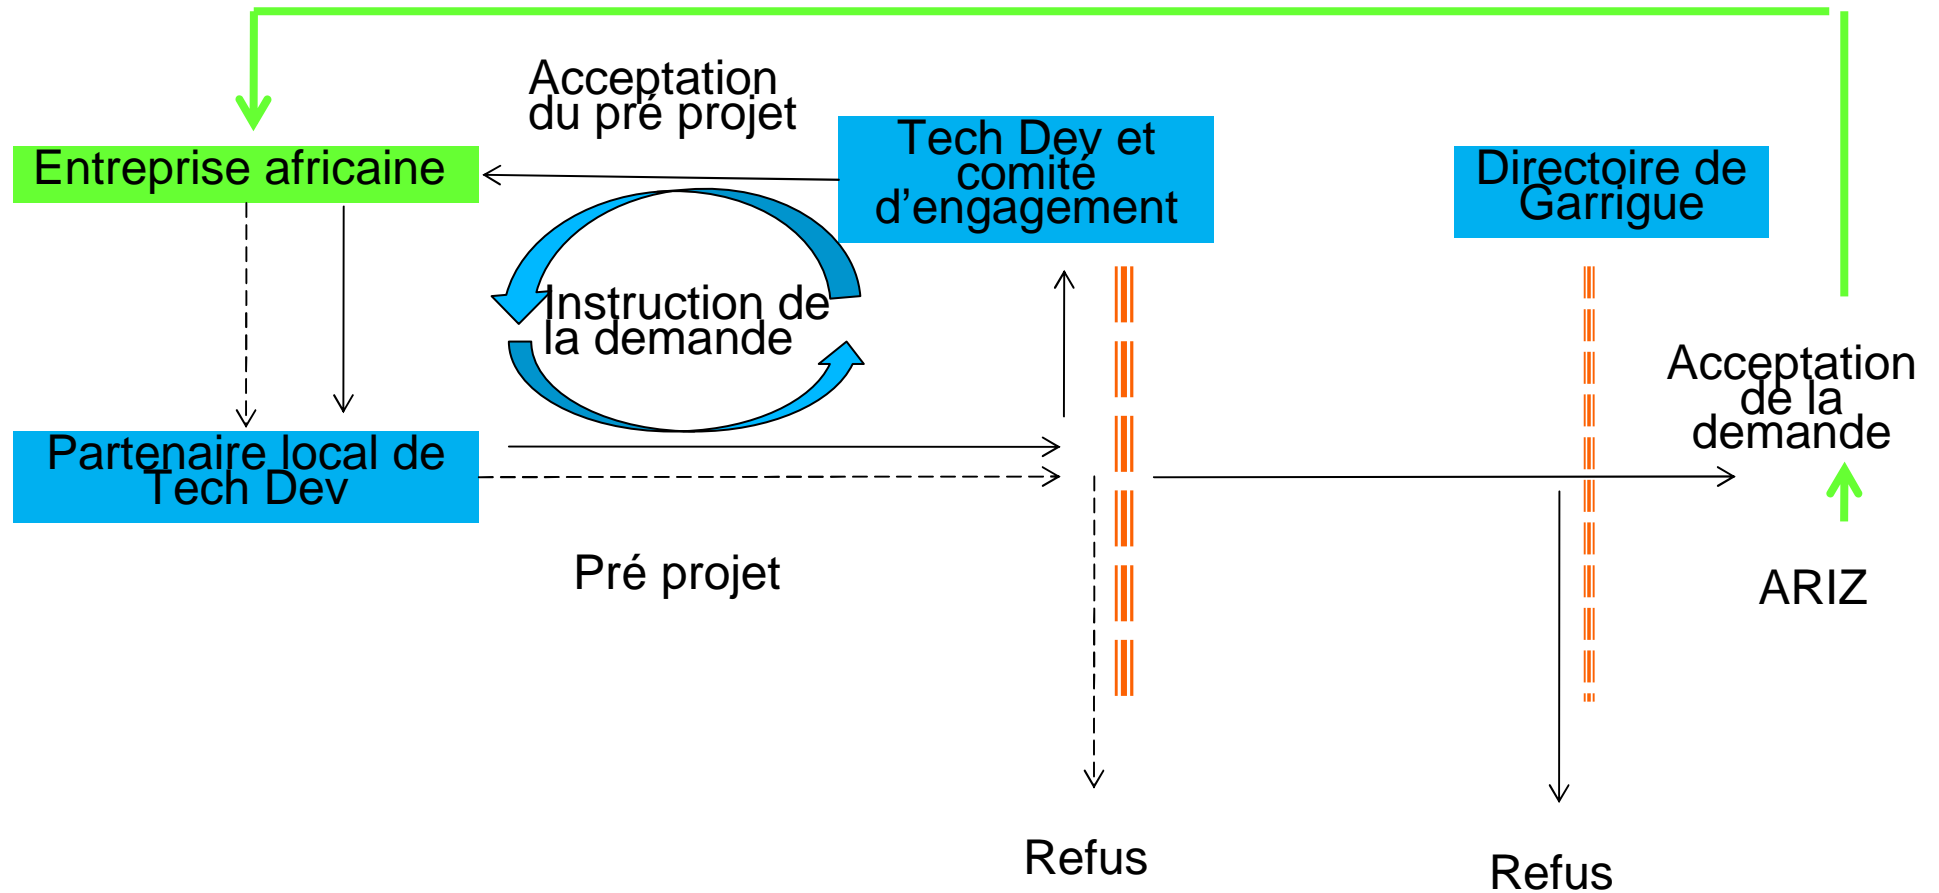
Acceptation du pré projet

Entreprise africaine

Tech Dev et comité d'engagement

Directoire de Garrigue

Instruction de la demande

Acceptation de la demande

Partenaire local de Tech Dev

Pré projet

ARIZ

Refus

Refus